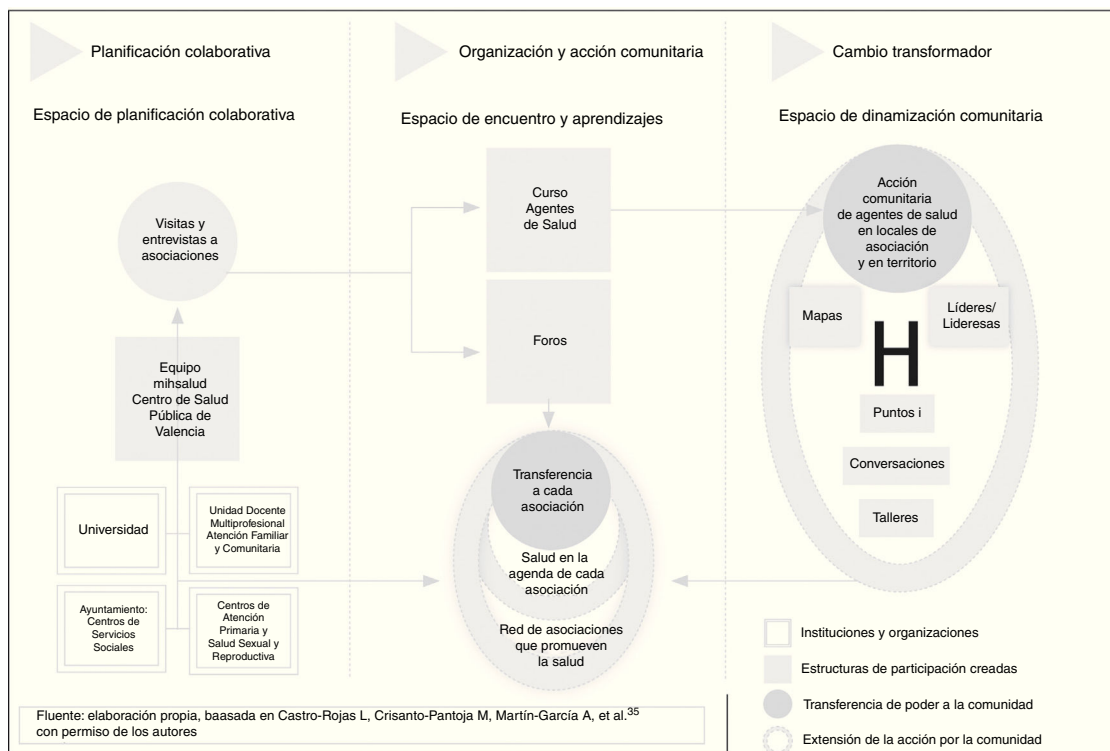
Planificación colaborativa

Espacio de planificación colaborativa

Visitas y entrevistas a asociaciones

Equipo mihsalud Centro de Salud Pública de Valencia

Universidad

Unidad Docente Multiprofesional Atención Familiar y Comunitaria

Ayuntamiento: Centros de Servicios Sociales

Centros de Atención Primaria y Salud Sexual y Reproductiva

Organización y acción comunitaria

Espacio de encuentro y aprendizajes

Curso Agentes de Salud

Foros

Transferencia a cada asociación

Salud en la agenda de cada asociación

Red de asociaciones que promueven la salud

Cambio transformador

Espacio de dinamización comunitaria

Acción comunitaria de agentes de salud en locales de asociación y en territorio

Mapas

Líderes/ Lideresas

H

Puntos i

Conversaciones

Talleres

Instituciones y organizaciones

Estructuras de participación creadas

Transferencia de poder a la comunidad

Extensión de la acción por la comunidad

Fluente: elaboración propia, baasada en Castro-Rojas L, Crisanto-Pantoja M, Martín-García A, et al.$^{35}$ con permiso de los autores